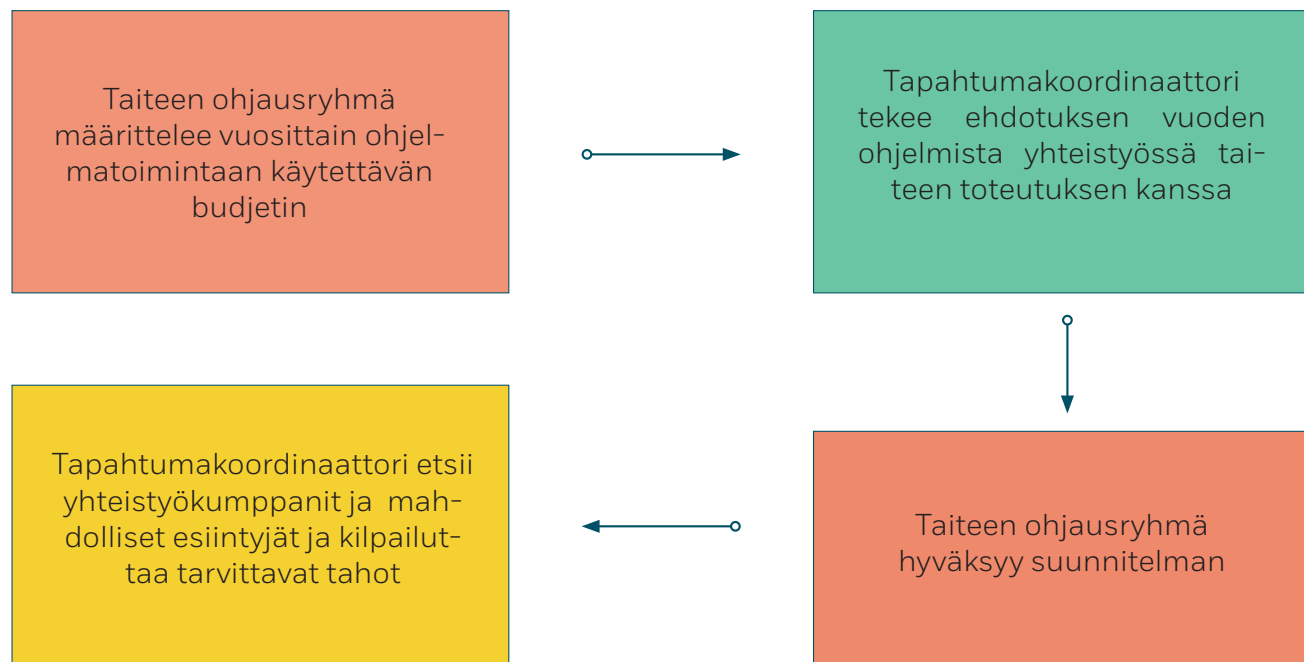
Taiteen ohjausryhmä määrittelee vuosittain ohjelmatoimintaan käytettävän budjetin

Tapahtumakoordinaattori tekee ehdotuksen vuoden ohjelmista yhteistyössä taiteen toteutuksen kanssa

Taiteen ohjausryhmä hyväksyy suunnitelman

Tapahtumakoordinaattori etsii yhteistyökumppanit ja mahdolliset esiintyjät ja kilpailuttaa tarvittavat tahot